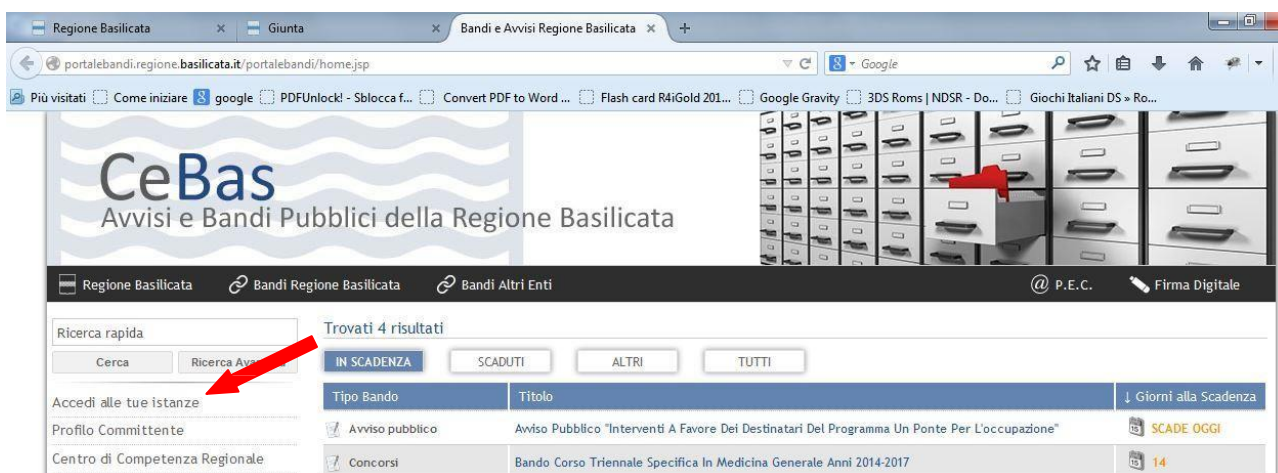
Regione Basilicata × Giunta × Bandi e Avvisi Regione Basilicata × +

portalebandi.regione.basilicata.it/portalebandi/home.jsp

Google

Più visitati Come iniziare google PDFUnlock! - Sblocca f... Convert PDF to Word ... Flash card R4iGold 201... Google Gravity 3DS Roms | NDSR - Do... Giochi Italiani DS » Ro...

CeBas
Avvisi e Bandi Pubblici della Regione Basilicata

Regione Basilicata Bandi Regione Basilicata Bandi Altri Enti P.E.C. Firma Digitale

Ricerca rapida
Cerca Ricerca Ava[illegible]

Accedi alle tue istanze
Profilo Committente
Centro di Competenza Regionale

Trovati 4 risultati

IN SCADENZA SCADUTI ALTRI TUTTI

| Tipo Bando | Titolo | ↓ Giorni alla Scadenza |
|---|---|---|
| Avviso pubblico | Avviso Pubblico "Interventi A Favore Dei Destinatari Del Programma Un Ponte Per L'occupazione" | SCADE OGGI |
| Concorsi | Bando Corso Triennale Specifica In Medicina Generale Anni 2014-2017 | 14 |